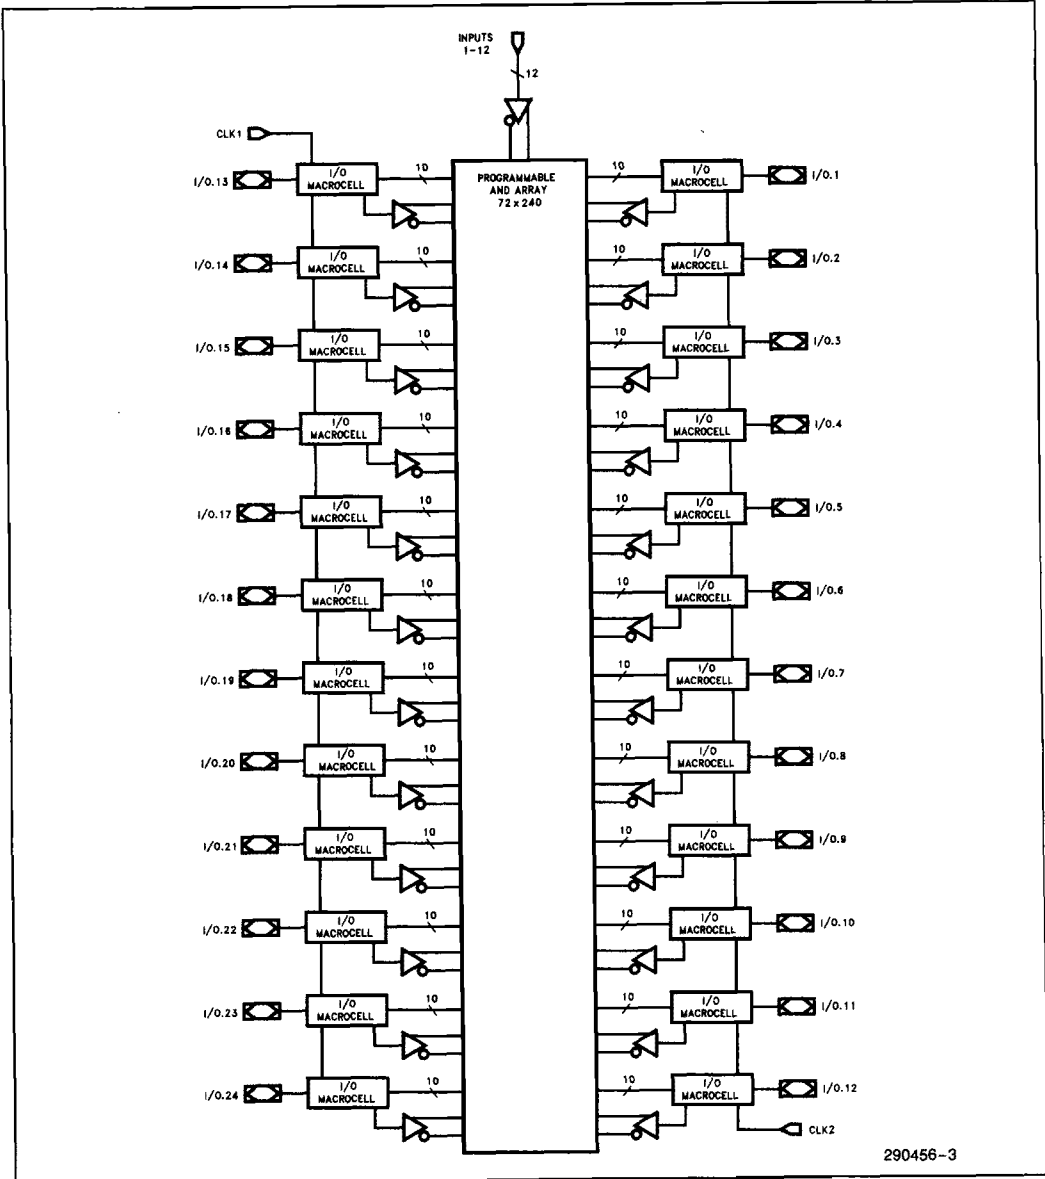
INPUTS
1-12

12

CLK1

PROGRAMMABLE
AND ARRAY
72 x 240

I/O.13
I/O
MACROCELL
10

10
I/O
MACROCELL
I/O.1

I/O.14
I/O
MACROCELL
10

10
I/O
MACROCELL
I/O.2

I/O.15
I/O
MACROCELL
10

10
I/O
MACROCELL
I/O.3

I/O.16
I/O
MACROCELL
10

10
I/O
MACROCELL
I/O.4

I/O.17
I/O
MACROCELL
10

10
I/O
MACROCELL
I/O.5

I/O.18
I/O
MACROCELL
10

10
I/O
MACROCELL
I/O.6

I/O.19
I/O
MACROCELL
10

10
I/O
MACROCELL
I/O.7

I/O.20
I/O
MACROCELL
10

10
I/O
MACROCELL
I/O.8

I/O.21
I/O
MACROCELL
10

10
I/O
MACROCELL
I/O.9

I/O.22
I/O
MACROCELL
10

10
I/O
MACROCELL
I/O.10

I/O.23
I/O
MACROCELL
10

10
I/O
MACROCELL
I/O.11

I/O.24
I/O
MACROCELL
10

10
I/O
MACROCELL
I/O.12

CLK2

290456-3